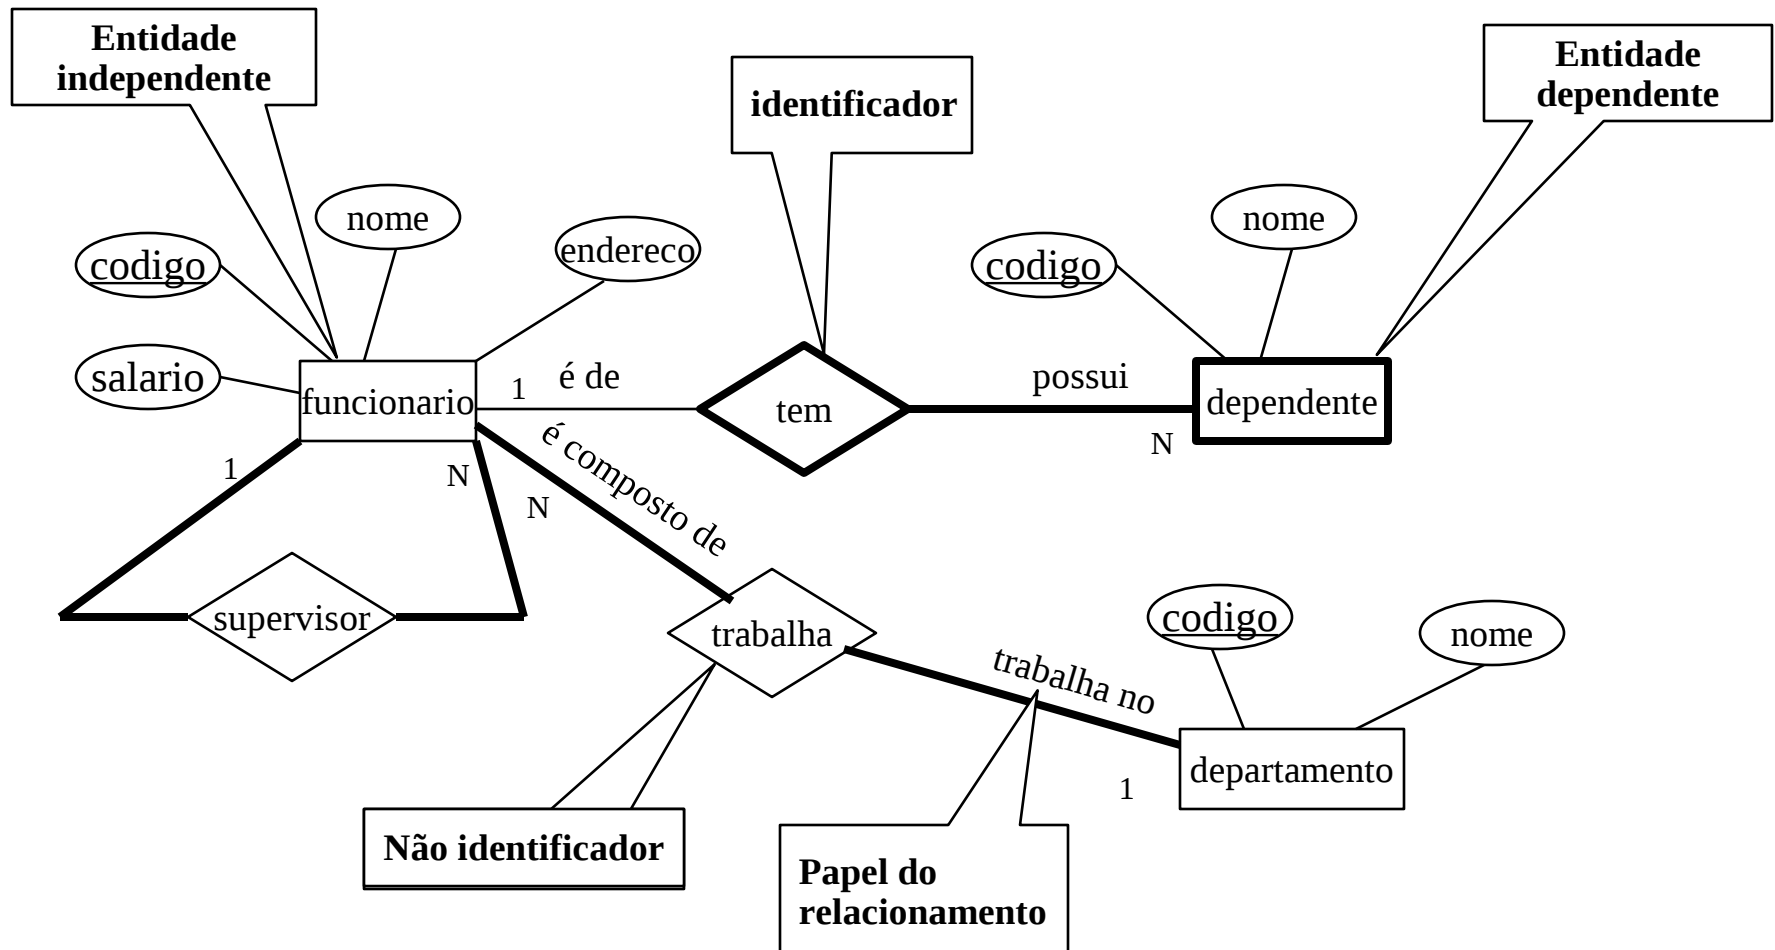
Entidade independente

identificador

Entidade dependente

nome

codigo

endereco

salario

funcionario

1

é de

tem

possui

dependente

N

codigo

nome

1

N

N

é composto de

supervisor

trabalha

trabalha no

codigo

nome

departamento

1

Não identificador

Papel do relacionamento